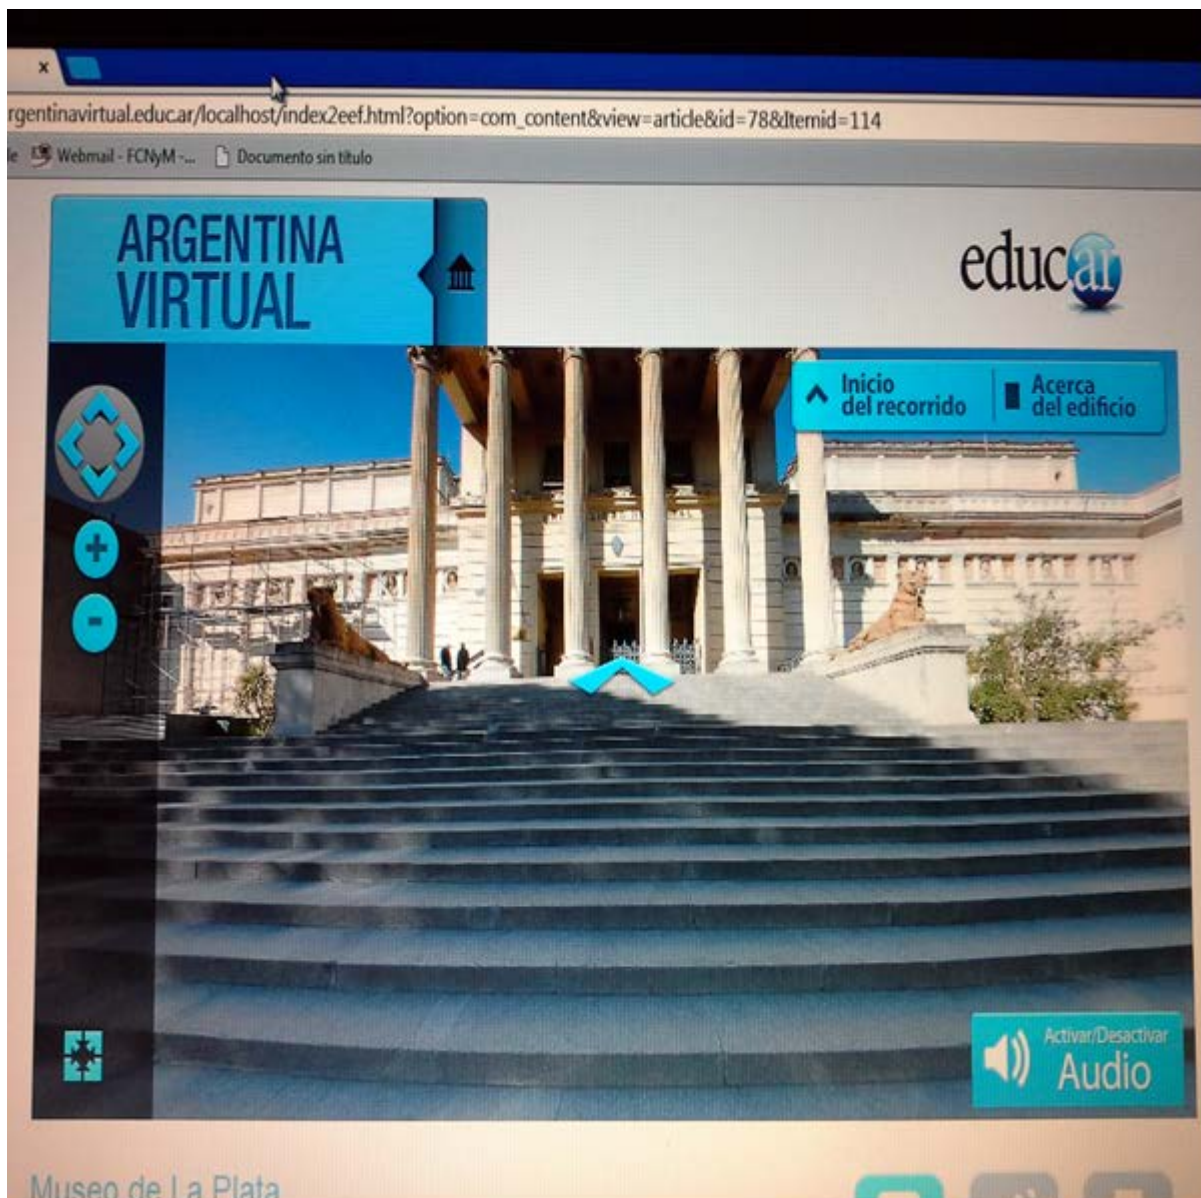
×

rgentinavirtual.educ.ar/localhost/index2eef.html?option=com_content&view=article&id=78&Itemid=114

Webmail - FCNyM -... Documento sin título

ARGENTINA VIRTUAL

educ.ar

Inicio del recorrido

Acerca del edificio

+

-

Activar/Desactivar Audio

Museo de La Plata